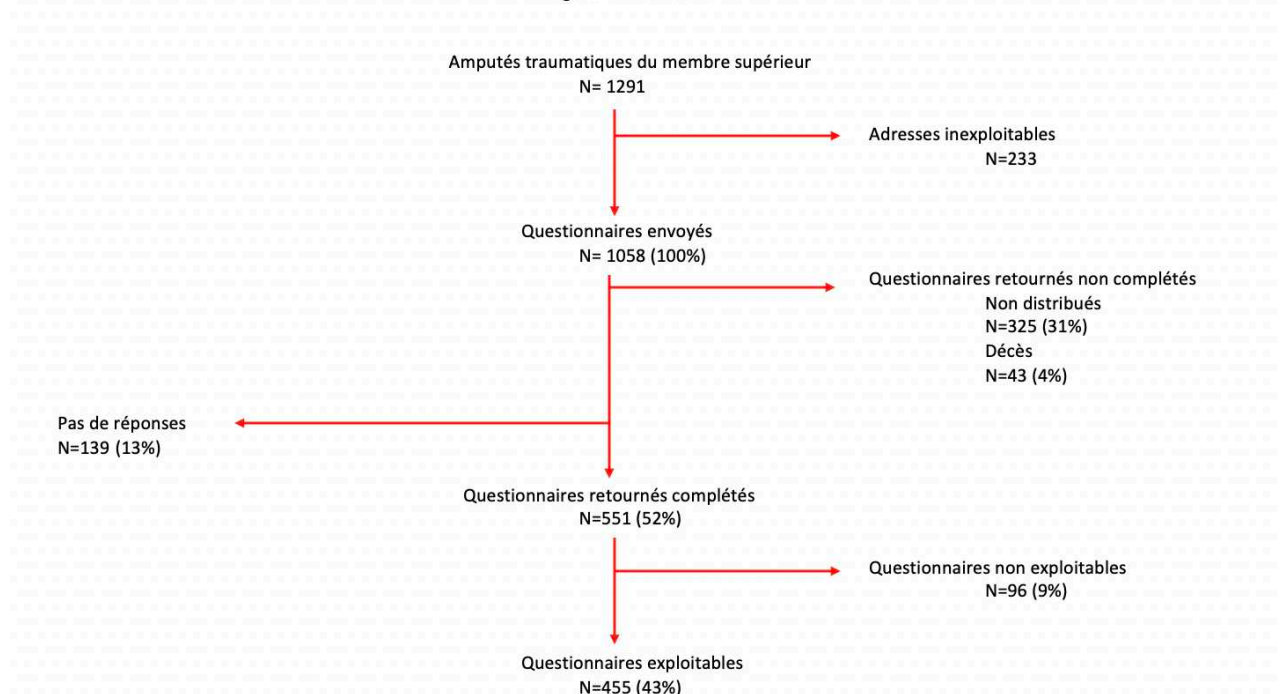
Amputés traumatiques du membre supérieur
N= 1291

Adresses inexploitables
N=233

Questionnaires envoyés
N= 1058 (100%)

Questionnaires retournés non complétés
Non distribués
N=325 (31%)
Décès
N=43 (4%)

Pas de réponses
N=139 (13%)

Questionnaires retournés complétés
N=551 (52%)

Questionnaires non exploitables
N=96 (9%)

Questionnaires exploitables
N=455 (43%)